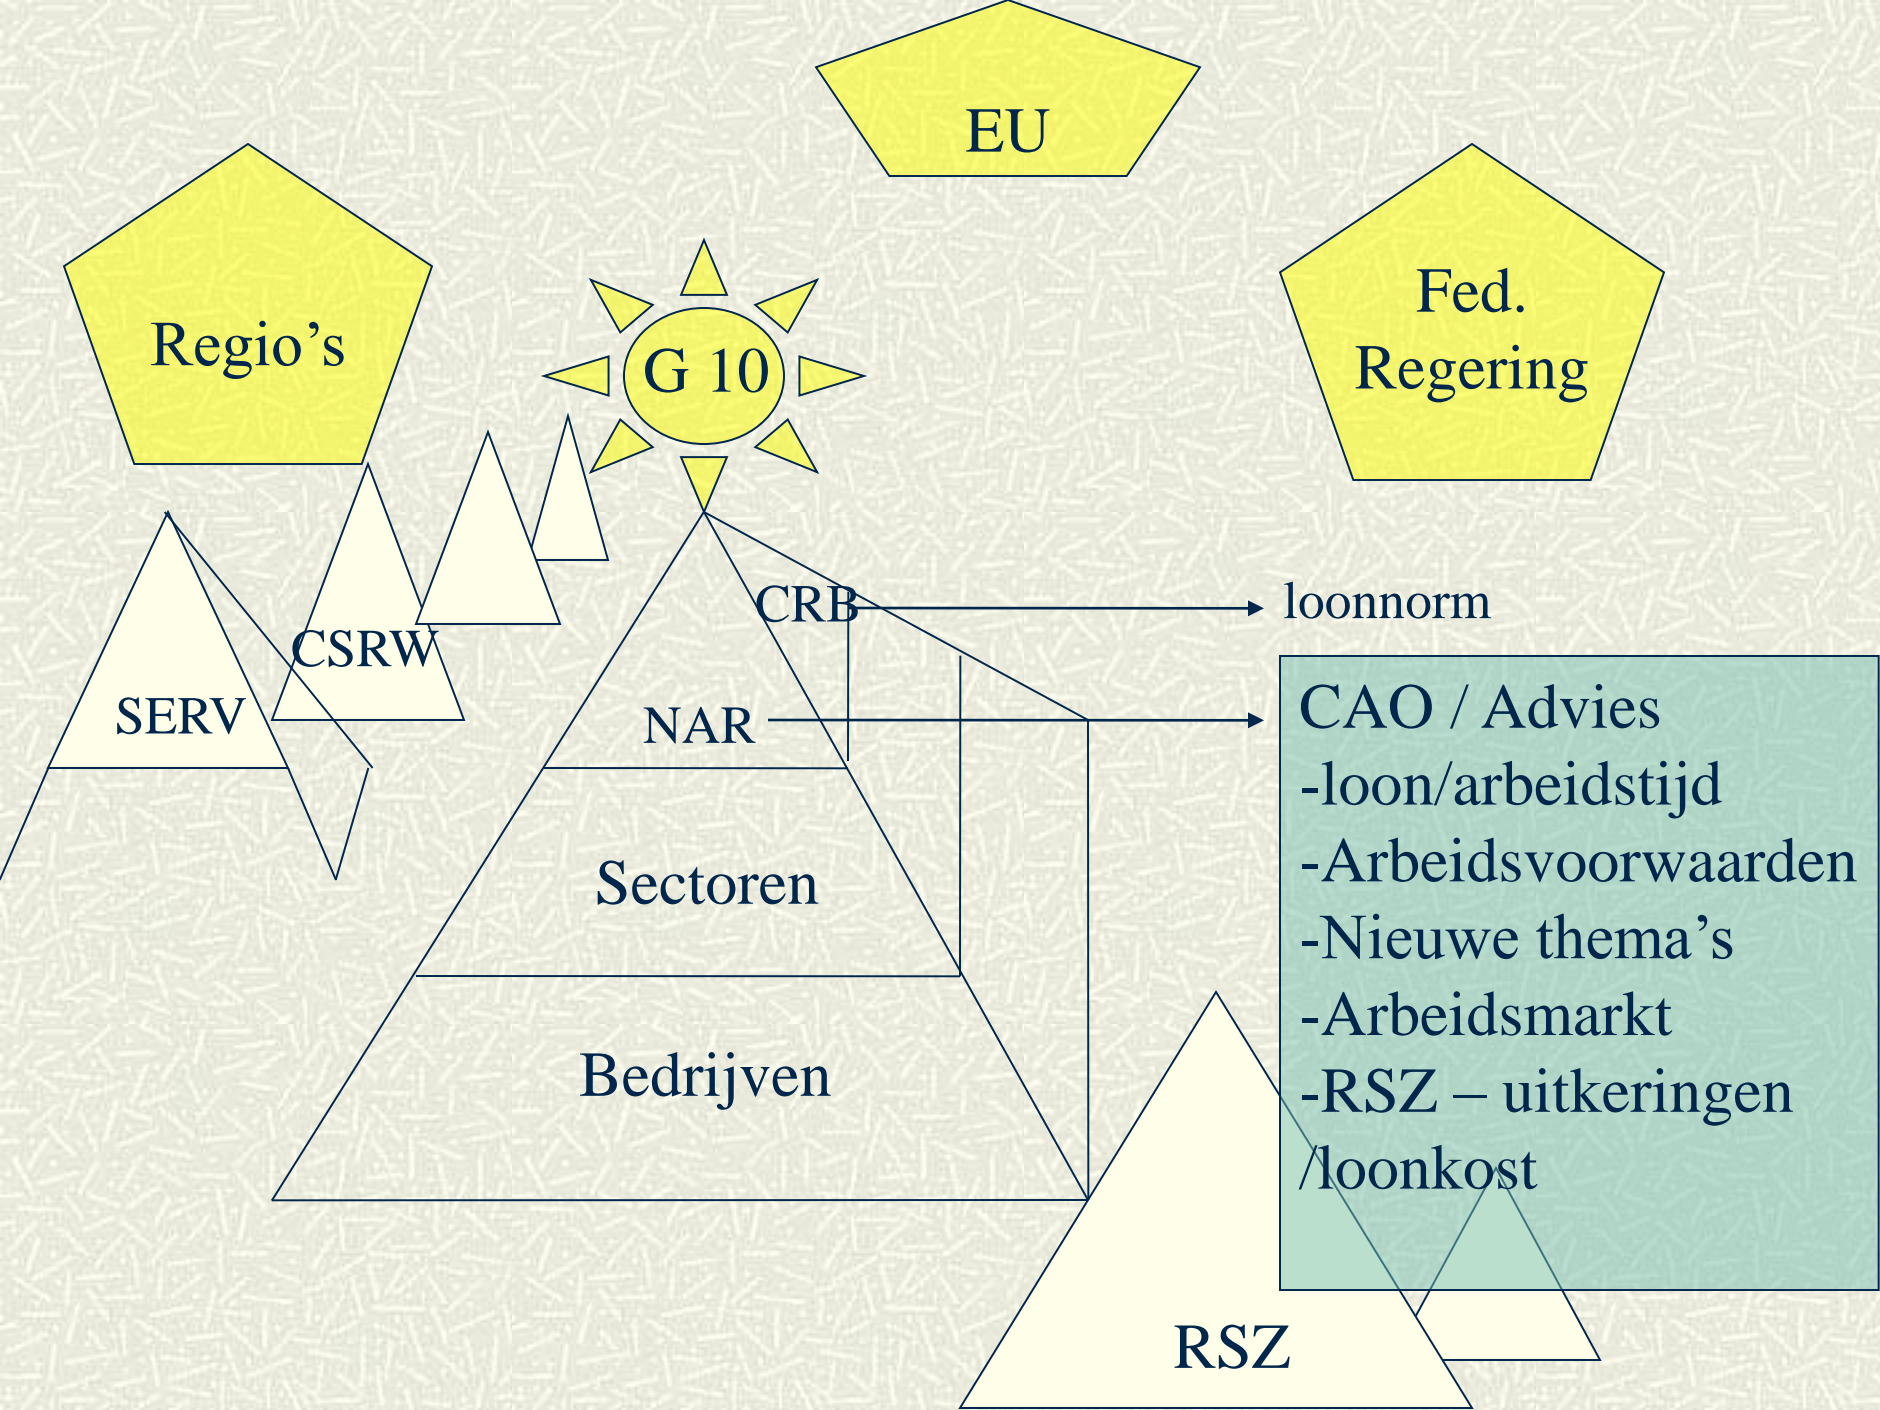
EU

Regio’s

G 10

Fed. Regering

SERV

CSRW

CRB

loonnorm

NAR

CAO / Advies
-loon/arbeidstijd
-Arbeidsvoorwaarden
-Nieuwe thema’s
-Arbeidsmarkt
-RSZ – uitkeringen /loonkost

Sectoren

Bedrijven

RSZ